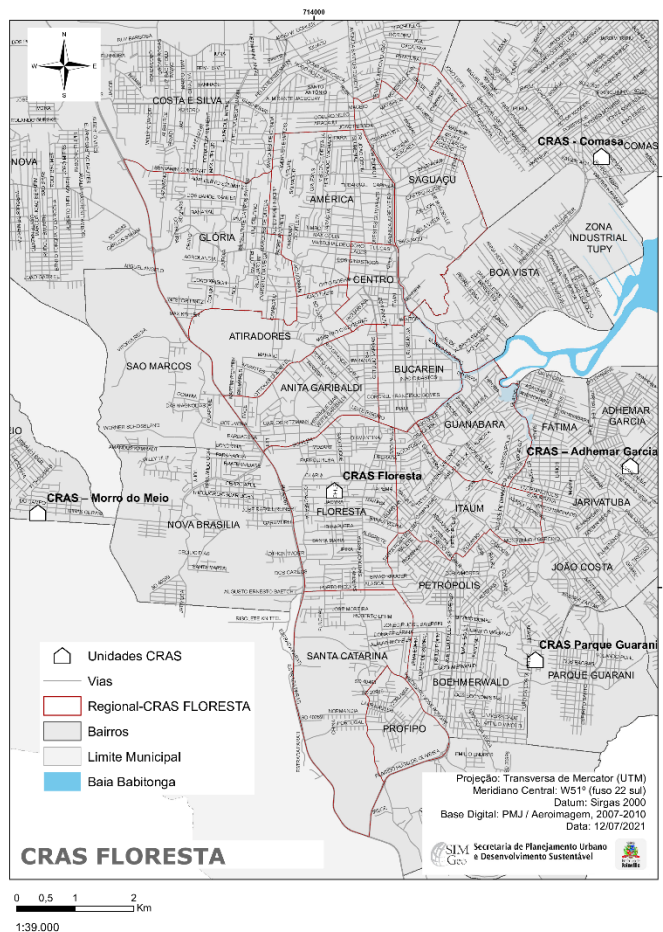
714000

N
W E
S

COSTA E SILVA
NOVA
CRAS - Comasa
COMASA
SAGUAÇU
AMÉRICA
ZONA INDUSTRIAL TUPY
GLÓRIA
BOA VISTA
CENTRO
ATIRADORES
SAO MARCOS
BUCAREIN
ANITA GARIBALDI
ADHEMAR GARCIA
FÁTIMA
GUANABARA
CRAS – Adhemar Garcia
CRAS Floresta
CRAS – Morro do Meio
ITAUM
JARIVATUBA
FLORESTA
NOVA BRASILIA
JOÃO COSTA
PETRÓPOLIS
CRAS Parque Guarani
SANTA CATARINA
BOEHMERWALD
PARQUE GUARANI
PROFIPO

Unidades CRAS
Vias
Regional-CRAS FLORESTA
Bairros
Limite Municipal
Baia Babitonga

Projeção: Transversa de Mercator (UTM)
Meridiano Central: W51º (fuso 22 sul)
Datum: Sirgas 2000
Base Digital: PMJ / Aeroimagem, 2007-2010
Data: 12/07/2021

CRAS FLORESTA

SIMGeo
Secretaria de Planejamento Urbano e Desenvolvimento Sustentável

0 0,5 1 2 Km
1:39.000